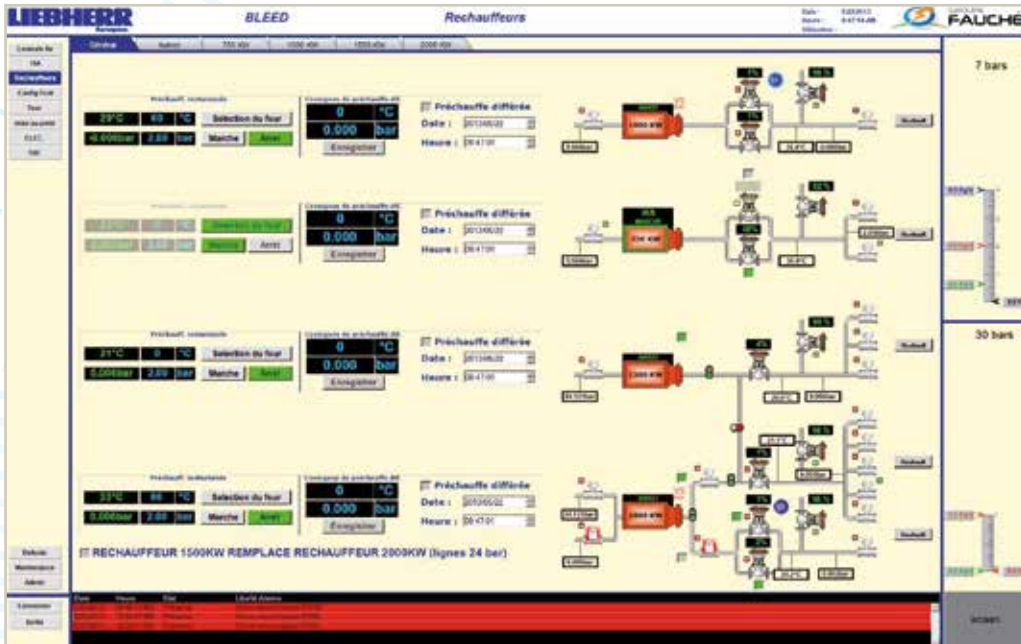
LIEBHERR

BLEED

Rechauffeurs

FAUCHE

7 bars

30 bars

Général

Préchauffe différée
Date : 2013/05/22
Heure : 08:47:00

0 °C
0.000 bar
Enregistrer

29°C 60 °C Selection du four
-0.600bar 2.00 bar Marche Arret

Selection du four
Marche Arret

Préchauffe différée
Date : 2013/05/22
Heure : 08:47:00

0 °C
0.000 bar
Enregistrer

21°C 0 °C Selection du four
0.000bar 2.00 bar Marche Arret

Préchauffe différée
Date : 2013/05/22
Heure : 08:47:00

0 °C
0.000 bar
Enregistrer

33°C 60 °C Selection du four
0.000bar 2.00 bar Marche Arret

Préchauffe différée
Date : 2013/05/22
Heure : 08:47:00

0 °C
0.000 bar
Enregistrer

RECHAUFFEUR 1500KW REMPLACE RECHAUFFEUR 2000KW (lignes 24 bar)

Date Heure Etat Libellé Alarme

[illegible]